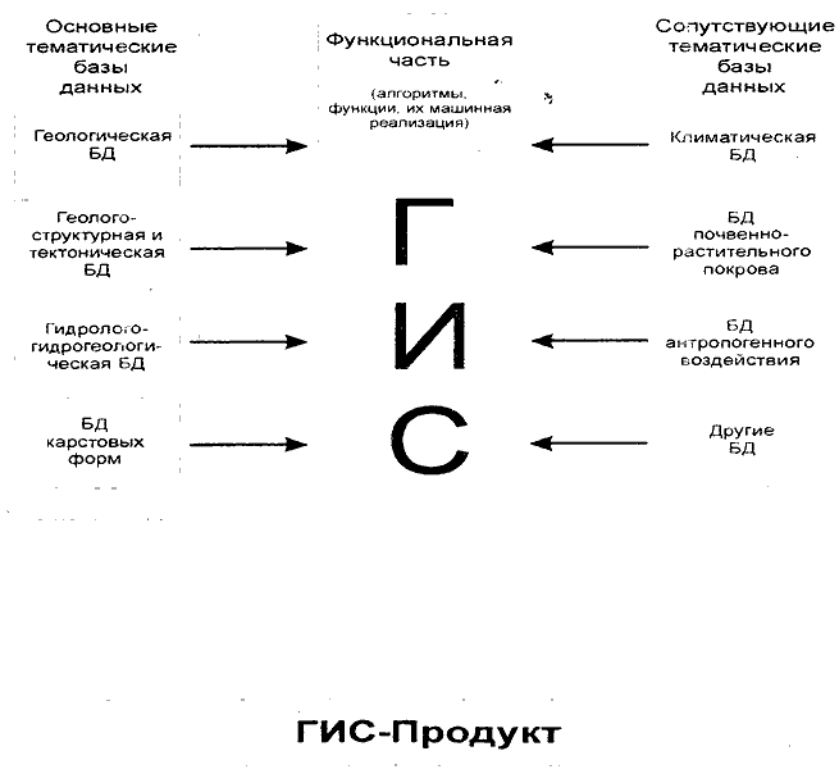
Основные тематические базы данных

Функциональная часть

(алгоритмы, функции, их машинная реализация)

Сопутствующие тематические базы данных

Геологическая БД

Климатическая БД

Геолого-структурная и тектоническая БД

Г

БД почвенно-растительного покрова

Гидролого-гидрогеологическая БД

И

БД антропогенного воздействия

БД карстовых форм

С

Другие БД

ГИС-Продукт